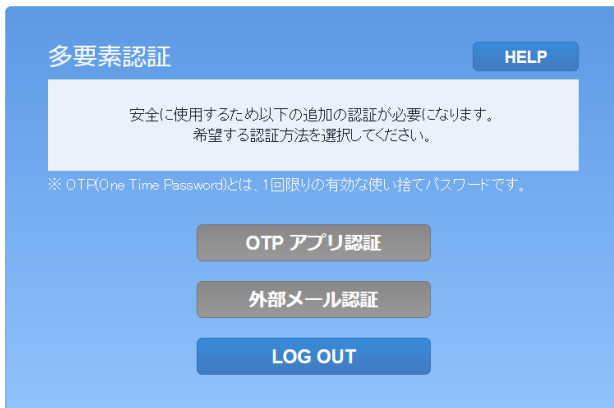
多要素認証

HELP

安全に使用するため以下の追加の認証が必要になります。
希望する認証方法を選択してください。

※ OTP(One Time Password)とは、1回限りの有効な使い捨てパスワードです。

OTP アプリ認証

外部メール認証

LOG OUT